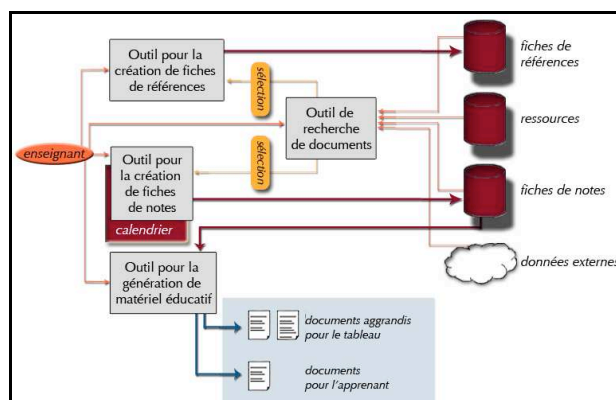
Outil pour la création de fiches de références

sélection

Outil de recherche de documents

sélection

enseignant

Outil pour la création de fiches de notes

calendrier

Outil pour la génération de matériel éducatif

fiches de références

ressources

fiches de notes

données externes

documents aggrandis pour le tableau

documents pour l'apprenant